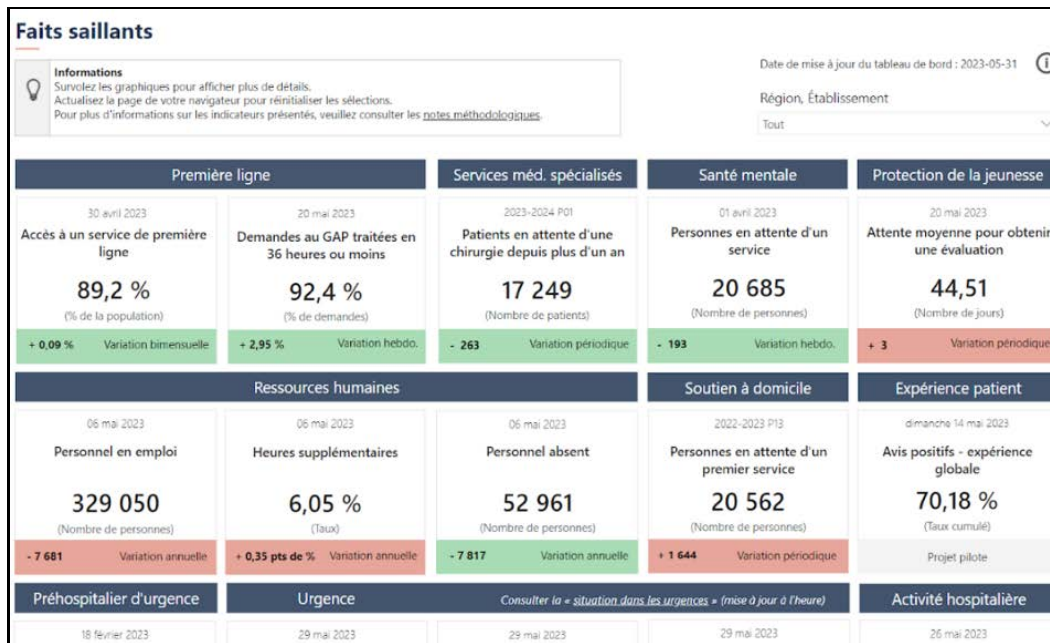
Faits saillants

Informations
Survolez les graphiques pour afficher plus de détails.
Actualisez la page de votre navigateur pour réinitialiser les sélections.
Pour plus d'informations sur les indicateurs présentés, veuillez consulter les notes méthodologiques.

Date de mise à jour du tableau de bord : 2023-05-31

Région, Établissement
Tout

Première ligne

30 avril 2023
Accès à un service de première ligne
89,2 %
(% de la population)
+ 0,09 % Variation bimensuelle

20 mai 2023
Demandes au GAP traitées en 36 heures ou moins
92,4 %
(% de demandes)
+ 2,95 % Variation hebdo.

Services méd. spécialisés

2023-2024 P01
Patients en attente d'une chirurgie depuis plus d'un an
17 249
(Nombre de patients)
- 263 Variation périodique

Santé mentale

01 avril 2023
Personnes en attente d'un service
20 685
(Nombre de personnes)
- 193 Variation hebdo.

Protection de la jeunesse

20 mai 2023
Attente moyenne pour obtenir une évaluation
44,51
(Nombre de jours)
+ 3 Variation périodique

Ressources humaines

06 mai 2023
Personnel en emploi
329 050
(Nombre de personnes)
- 7 681 Variation annuelle

06 mai 2023
Heures supplémentaires
6,05 %
(Taux)
+ 0,35 pts de % Variation annuelle

06 mai 2023
Personnel absent
52 961
(Nombre de personnes)
- 7 817 Variation annuelle

Soutien à domicile

2022-2023 P13
Personnes en attente d'un premier service
20 562
(Nombre de personnes)
+ 1 644 Variation périodique

Expérience patient

dimanche 14 mai 2023
Avis positifs - expérience globale
70,18 %
(Taux cumulé)
Projet pilote

Préhospitalier d'urgence
18 février 2023

Urgence
Consulter la « situation dans les urgences » (mise à jour à l'heure)
29 mai 2023
29 mai 2023
29 mai 2023

Activité hospitalière
26 mai 2023